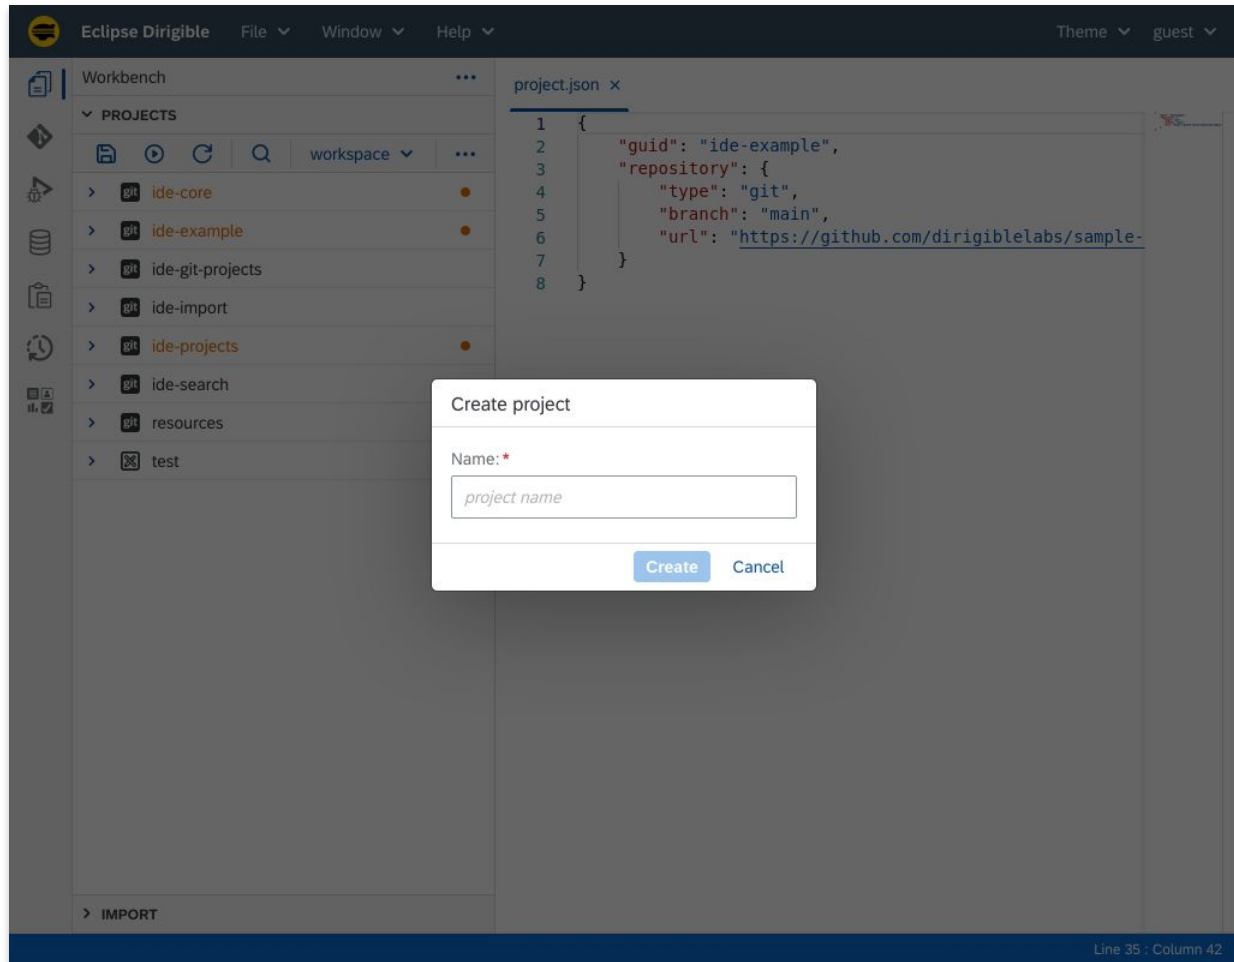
Eclipse Dirigible File Window Help Theme guest

Workbench ...

PROJECTS

workspace ...

git ide-core
git ide-example
git ide-git-projects
git ide-import
git ide-projects
git ide-search
git resources
test

IMPORT

project.json ×

1 {
2 "guid": "ide-example",
3 "repository": {
4 "type": "git",
5 "branch": "main",
6 "url": "https://github.com/dirigiblelabs/sample-
7 }
8 }

Create project

Name: *

project name

Create Cancel

Line 35 : Column 42